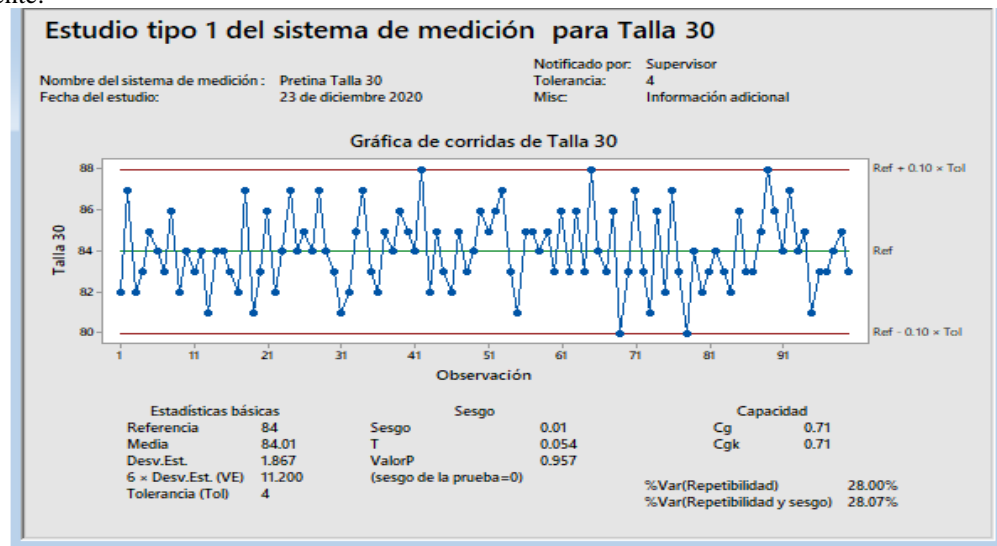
Estudio tipo 1 del sistema de medición para Talla 30

Nombre del sistema de medición: Pretina Talla 30
Fecha del estudio: 23 de diciembre 2020

Notificado por: Supervisor
Tolerancia: 4
Misc: Información adicional

Gráfica de corridas de Talla 30

Talla 30
88
86
84
82
80

1 11 21 31 41 51 61 71 81 91
Observación

Ref + 0.10 × Tol
Ref
Ref - 0.10 × Tol

Estadísticas básicas
Referencia 84
Media 84.01
Desv.Est. 1.867
6 × Desv.Est. (VE) 11.200
Tolerancia (Tol) 4

Sesgo
Sesgo 0.01
T 0.054
ValorP 0.957
(sesgo de la prueba=0)

Capacidad
Cg 0.71
Cgk 0.71

%Var(Repetibilidad) 28.00%
%Var(Repetibilidad y sesgo) 28.07%